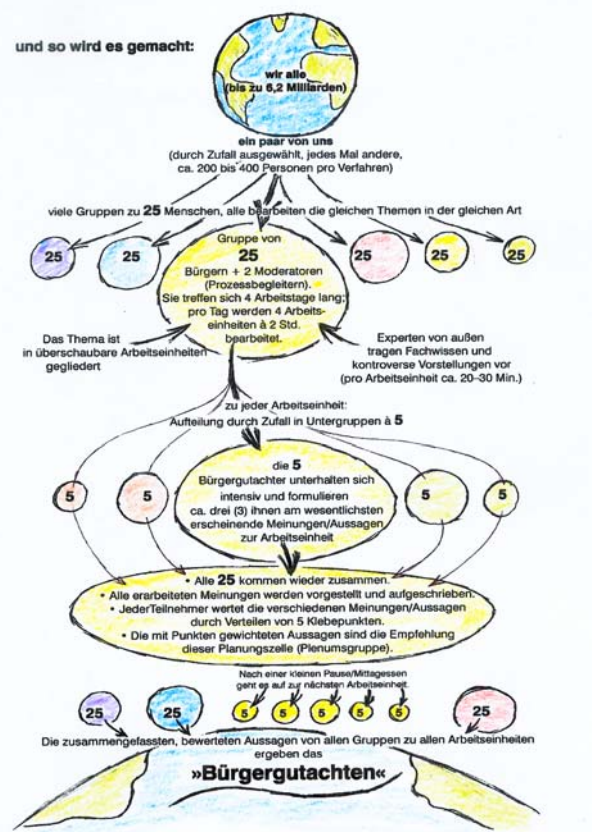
und so wird es gemacht:

wir alle
(bis zu 6,2 Milliarden)

ein paar von uns
(durch Zufall ausgewählt, jedes Mal andere, ca. 200 bis 400 Personen pro Verfahren)

viele Gruppen zu 25 Menschen, alle bearbeiten die gleichen Themen in der gleichen Art

25 25 25 25 25

Gruppe von 25 Bürgern + 2 Moderatoren (Prozessbegleitern). Sie treffen sich 4 Arbeitstage lang; pro Tag werden 4 Arbeitseinheiten à 2 Std. bearbeitet.

Das Thema ist in überschaubare Arbeitseinheiten gegliedert

Experten von außen tragen Fachwissen und kontroverse Vorstellungen vor (pro Arbeitseinheit ca. 20–30 Min.)

zu jeder Arbeitseinheit:
Aufteilung durch Zufall in Untergruppen à 5

5 5

die 5 Bürgergutachter unterhalten sich intensiv und formulieren ca. drei (3) ihnen am wesentlichsten erscheinende Meinungen/Aussagen zur Arbeitseinheit

5 5

• Alle 25 kommen wieder zusammen.
• Alle erarbeiteten Meinungen werden vorgestellt und aufgeschrieben.
• JederTeilnehmer wertet die verschiedenen Meinungen/Aussagen durch Verteilen von 5 Klebepunkten.
• Die mit Punkten gewichteten Aussagen sind die Empfehlung dieser Planungszelle (Plenumsgruppe).

Nach einer kleinen Pause/Mittagessen geht es auf zur nächsten Arbeitseinheit.

25 25 5 5 5 5 5 25

Die zusammengefassten, bewerteten Aussagen von allen Gruppen zu allen Arbeitseinheiten ergeben das

»Bürgergutachten«